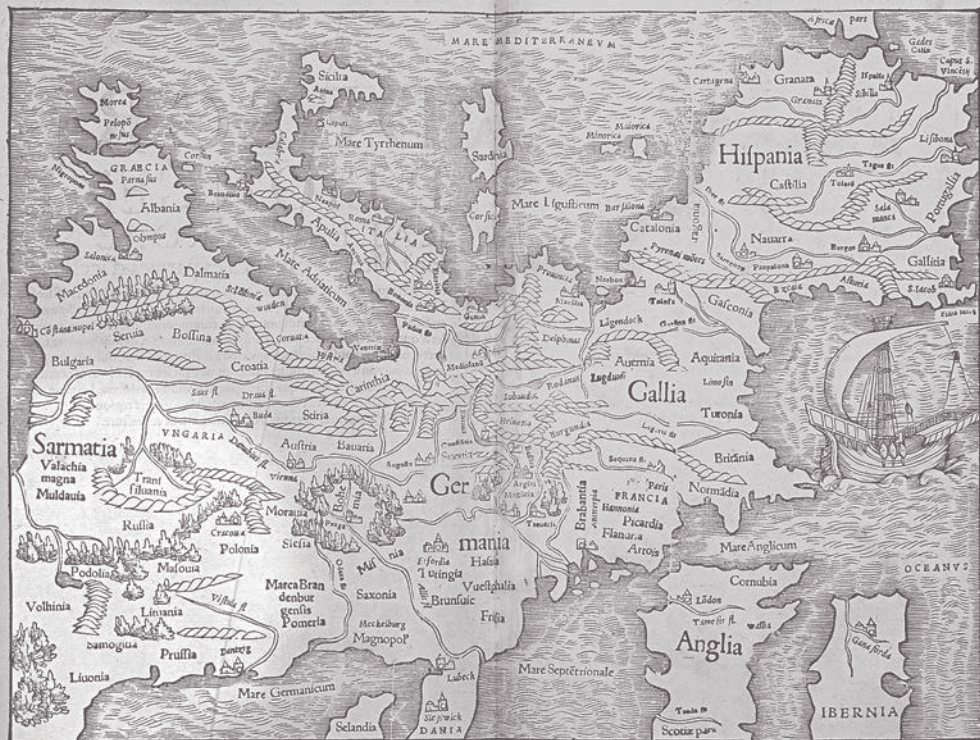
MARE MEDITERRANEVM

Africæ pars

Gades Calis

Caput S. Vincen

Morea

Pelopõ ne∫us

Sicilia

Aetna

Mare Tyrrhenum

Sardinia

Maiorica

Minorica

Cartagena

Granata

Granatū

Hispalis

Sibilia

Hi∫pania

Castilia

Toletū

Lisbona

Portugallia

GRAECIA

Parna∫sus

Albania

Olympus

Corsica

Mare Ligusticum

Barzilona

Catalonia

Aragonia

Salamanca

Nauarra

Burgos

Gallicia

Asturia

S. Iacob

Pyrenei mõtes

Apulia

ITALIA

Roma

Neapolis

Calabria

Brundisiū

Macedonia

Dalmatia

Mare Adriaticum

Cõstantinopel

Seruia

Bossina

Bulgaria

Croatia

Venetia

Carinthia

Mediolanū

Delphinas

Lugendock

Tolosa

Gasconia

Auernia

Aquitania

Gallia

Limosin

Turonia

Britãnia

Normãdia

Sarmatia

Valachia magna

Muldauia

VNGARIA

Danubius fl.

Buda

Saua fl.

Drauus fl.

Stiria

Austria

Bauaria

Vienna

Transiluania

Russia

Cracouia

Polonia

Masouia

Podolia

Volhinia

Lituania

Samogitia

Prussia

Liuonia

Morauia

Silesia

Bohemia

Praga

Ger

mania

Hassia

Erfordia

Turingia

Vuestphalia

Brunsuic

Frisia

Saxonia

Magnopol

Meckelburg

Marca Bran denbur gensis

Pomeria

Brabantia

FRANCIA

Paris

Picardia

Flandria

Artois

Mare Anglicum

Cornubia

Lõdon

Tamesis fl.

Anglia

OCEANVS

IBERNIA

Mare Septẽtrionale

Mare Germanicum

Selandia

DANIA

Lubeck

Scotiæ pars

Vistula fl.

Rhodanus

Lugduni

Burgundia

Sequana fl.

Ligeris fl.